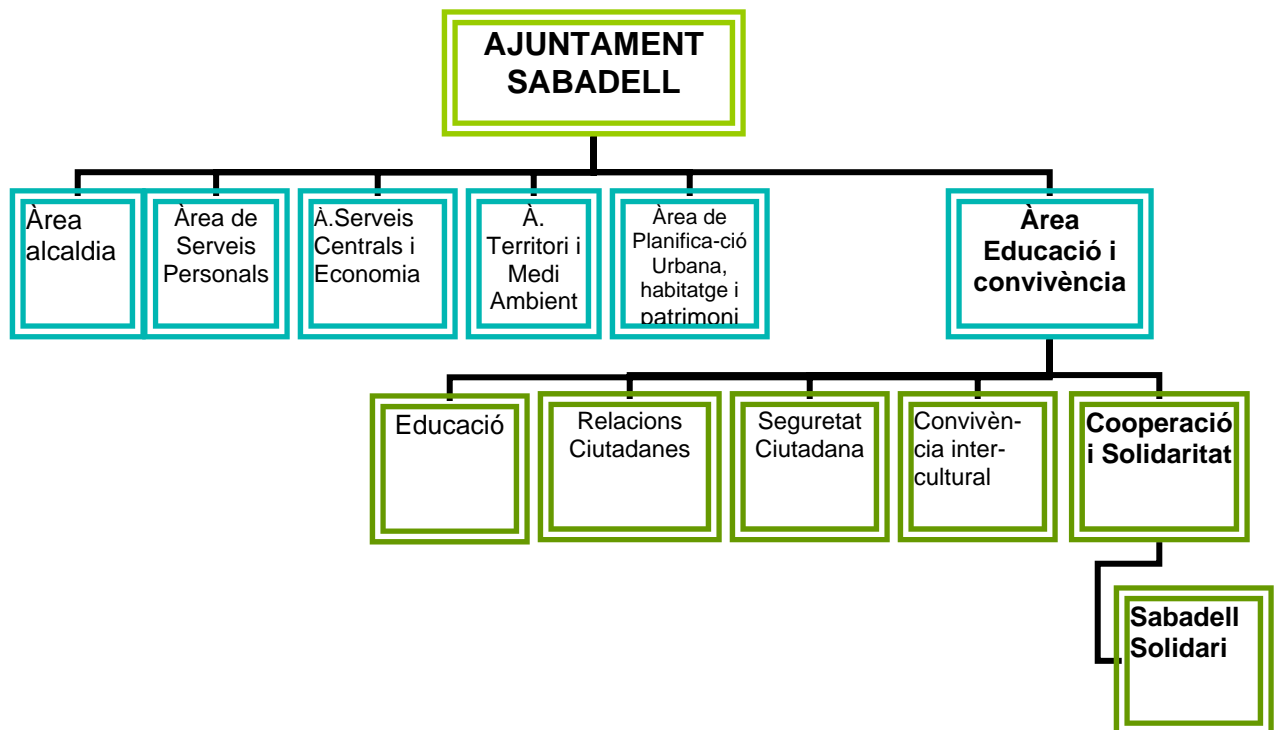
AJUNTAMENT SABADELL

Àrea alcaldia

Àrea de Serveis Personals

À.Serveis Centrals i Economia

À. Territori i Medi Ambient

Àrea de Planifica-ció Urbana, habitatge i patrimoni

Àrea Educació i convivència

Educació

Relacions Ciutadanes

Seguretat Ciutadana

Convivèn-cia inter-cultural

Cooperació i Solidaritat

Sabadell Solidari